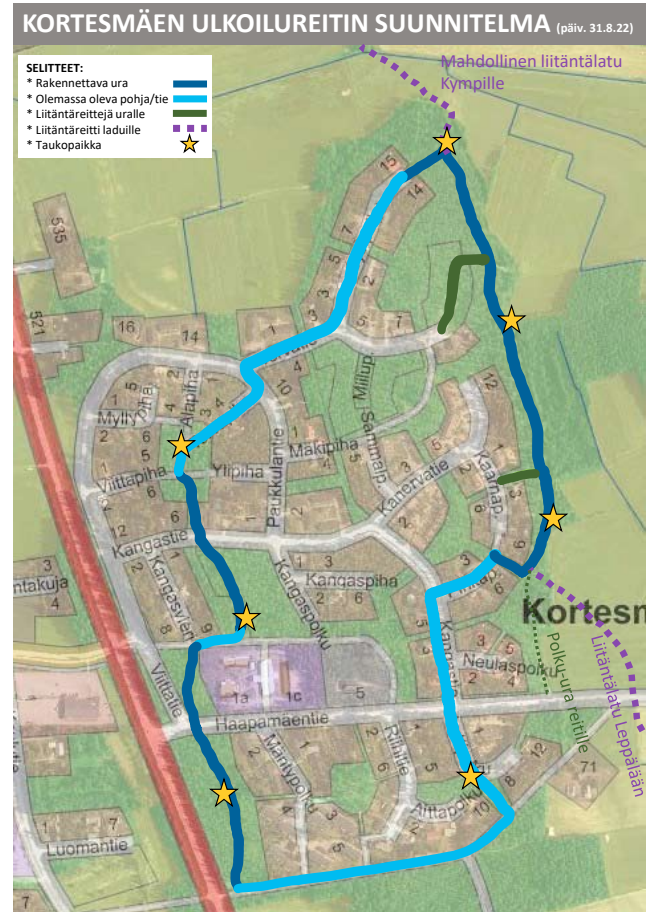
KORTESMÄEN ULKOILUREITIN SUUNNITELMA (päiv. 31.8.22)

SELITTEET:
* Rakennettava ura
* Olemassa oleva pohja/tie
* Liitäntäreittejä uralle
* Liitäntäreitti laduille
* Taukopaikka

Mahdollinen liitäntälatu Kympille

Liitäntälatu Leppäjään

Polku-ura reitille

Kortesm

535
521
16
14
15
14
1
3
5
7
2
1
3
5
7
12
Myllyp.
Alapiha
Ylipiha
Mäkipiha
Sammalp.
Millup.
Pajukulantie
Viittapiha
Kangastie
Kangasvieri
Kangaspiha
Kangaspolku
Kanervatie
Kaarnap.
Pihlajap.
Kangasrinne
Neulaspolku
Haapamäentie
Mäntypolku
Rillitie
Alttapolku
Luomantie
Viitatie
Jäntakuja
1a
1c
5
71
12
10
8
6
4
2
1
3